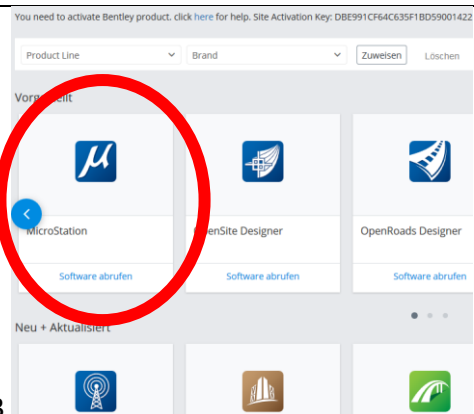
You need to activate Bentley product. click here for help. Site Activation Key: DBE991CF64C635F1BD59001422

Product Line
Brand
Zuweisen
Löschen

Vorg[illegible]ellt

MicroStation
Software abrufen

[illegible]enSite Designer
Software abrufen

OpenRoads Designer
Software abrufen

Neu + Aktualisiert